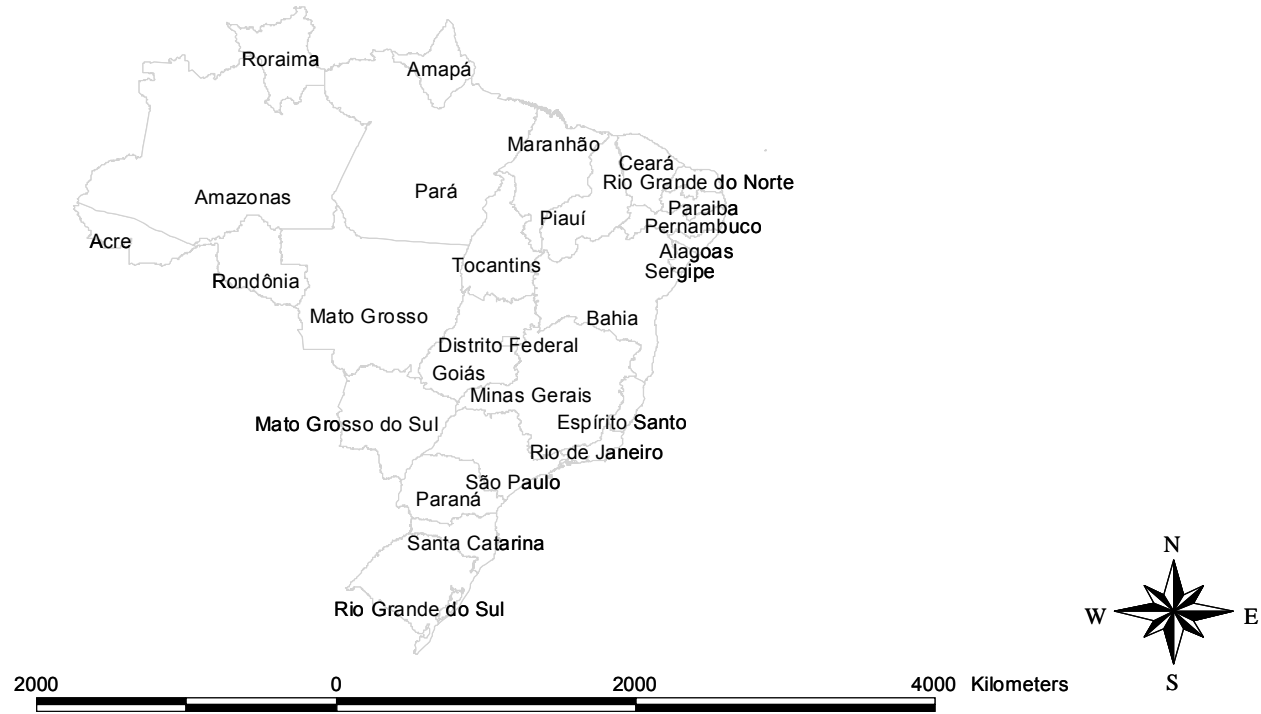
Roraima
Amapá
Maranhão
Ceará
Rio Grande do Norte
Amazonas
Pará
Paraiba
Piauí
Pernambuco
Acre
Alagoas
Tocantins
Sergipe
Rondônia
Mato Grosso
Bahia
Distrito Federal
Goiás
Minas Gerais
Mato Grosso do Sul
Espírito Santo
Rio de Janeiro
São Paulo
Paraná
Santa Catarina
Rio Grande do Sul

N
W
E
S

2000 0 2000 4000 Kilometers